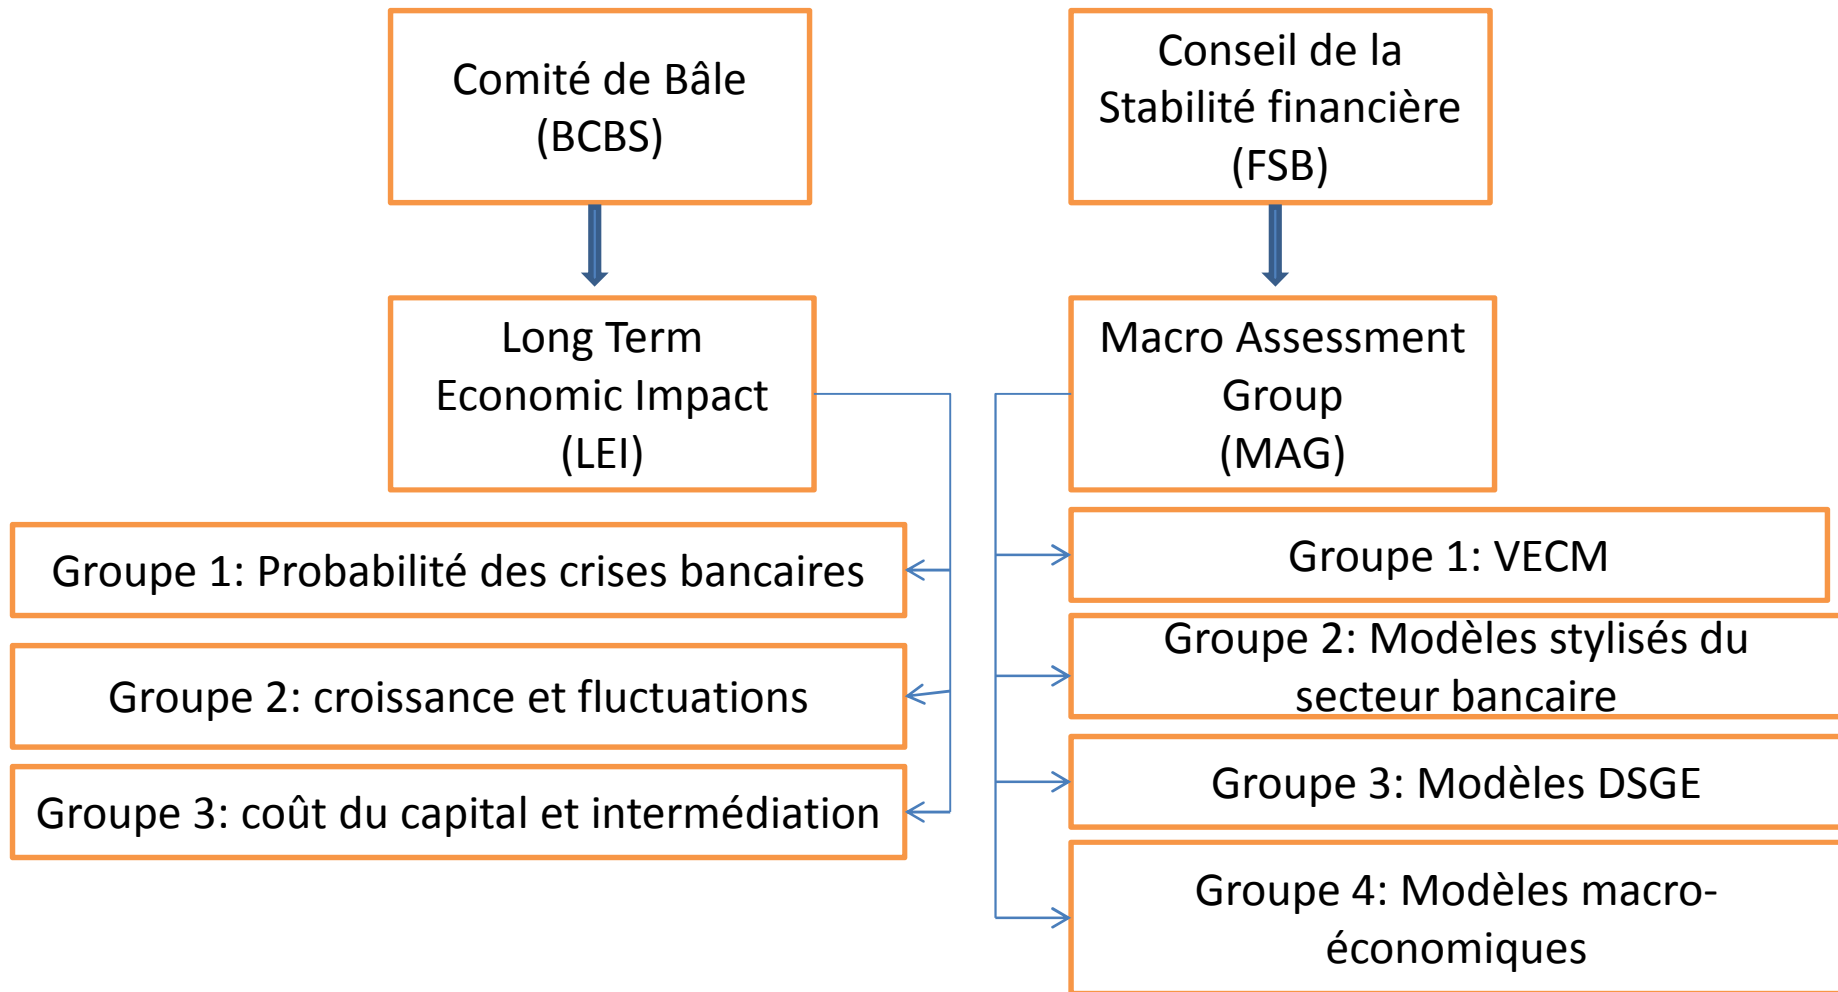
Comité de Bâle (BCBS)

Long Term Economic Impact (LEI)

Groupe 1: Probabilité des crises bancaires

Groupe 2: croissance et fluctuations

Groupe 3: coût du capital et intermédiation

Conseil de la Stabilité financière (FSB)

Macro Assessment Group (MAG)

Groupe 1: VECM

Groupe 2: Modèles stylisés du secteur bancaire

Groupe 3: Modèles DSGE

Groupe 4: Modèles macroéconomiques